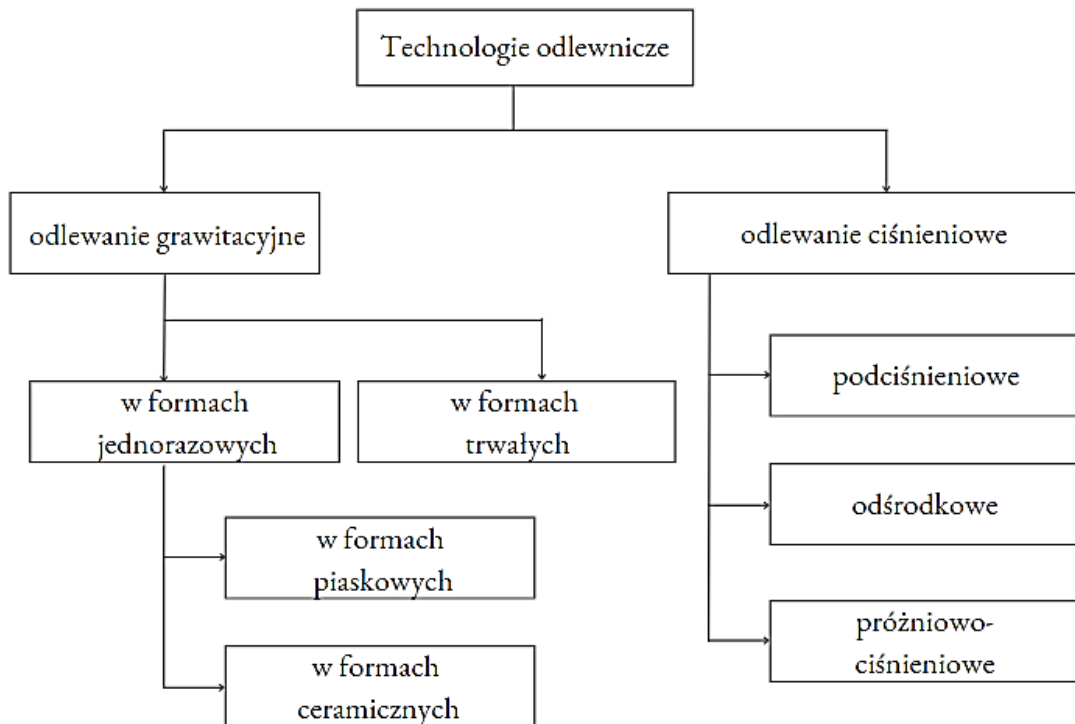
Technologie odlewnicze

odlewanie grawitacyjne

odlewanie ciśnieniowe

w formach jednorazowych

w formach trwałych

podciśnieniowe

odśrodkowe

w formach piaskowych

próżniowo-ciśnieniowe

w formach ceramicznych